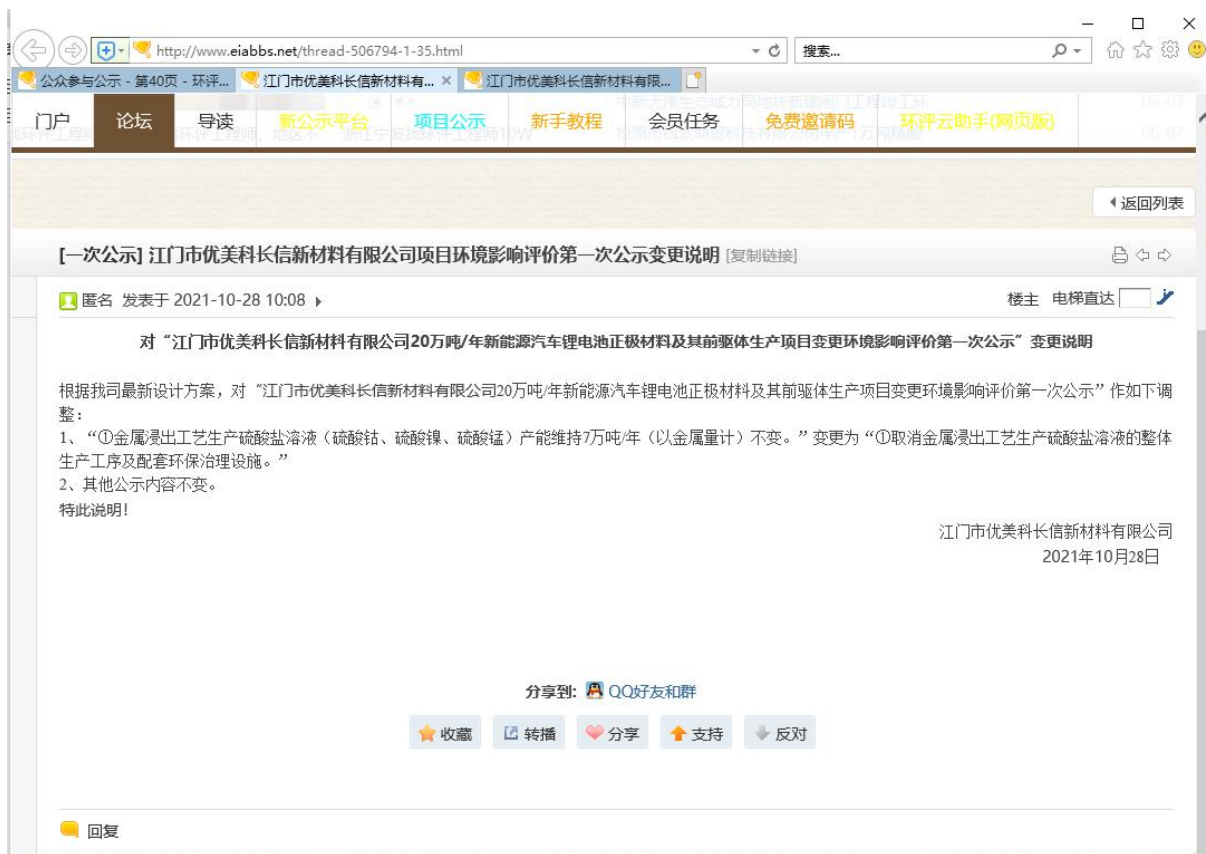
http://www.eiabbs.net/thread-506794-1-35.html
搜索...
公众参与公示 - 第40页 - 环评...
江门市优美科长信新材料有...
江门市优美科长信新材料有限...

门户 论坛 导读 新公示平台 项目公示 新手教程 会员任务 免费邀请码 环评云助手(网页版)

◂返回列表

[一次公示] 江门市优美科长信新材料有限公司项目环境影响评价第一次公示变更说明 [复制链接]

匿名 发表于 2021-10-28 10:08

楼主 电梯直达

对“江门市优美科长信新材料有限公司20万吨/年新能源汽车锂电池正极材料及其前驱体生产项目变更环境影响评价第一次公示”变更说明

根据我司最新设计方案，对“江门市优美科长信新材料有限公司20万吨/年新能源汽车锂电池正极材料及其前驱体生产项目变更环境影响评价第一次公示”作如下调整：
1、“①金属浸出工艺生产硫酸盐溶液（硫酸钴、硫酸镍、硫酸锰）产能维持7万吨/年（以金属量计）不变。”变更为“①取消金属浸出工艺生产硫酸盐溶液的整体生产工序及配套环保治理设施。”
2、其他公示内容不变。
特此说明！

江门市优美科长信新材料有限公司
2021年10月28日

分享到: QQ好友和群

收藏 转播 分享 支持 反对

回复